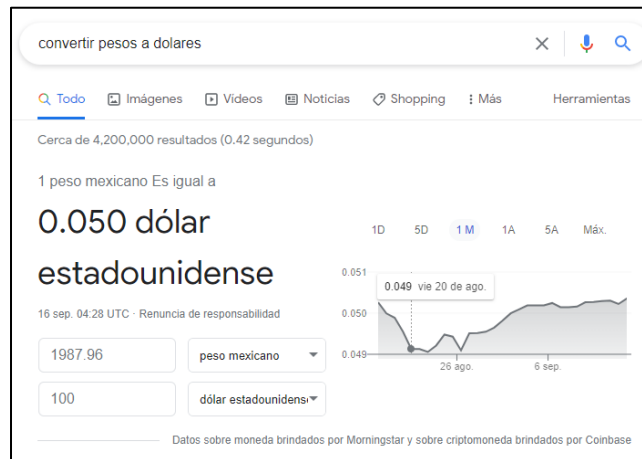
convertir pesos a dolares

Todo  Imágenes  Videos  Noticias  Shopping  ⋮ Más  Herramientas

Cerca de 4,200,000 resultados (0.42 segundos)

1 peso mexicano Es igual a

0.050 dólar estadounidense

16 sep. 04:28 UTC · Renuncia de responsabilidad

1D  5D  1 M  1A  5A  Máx.

0.051
0.050
0.049

0.049 vie 20 de ago.

26 ago.  6 sep.

1987.96  peso mexicano

100  dólar estadounidense

Datos sobre moneda brindados por Morningstar y sobre criptomoneda brindados por Coinbase